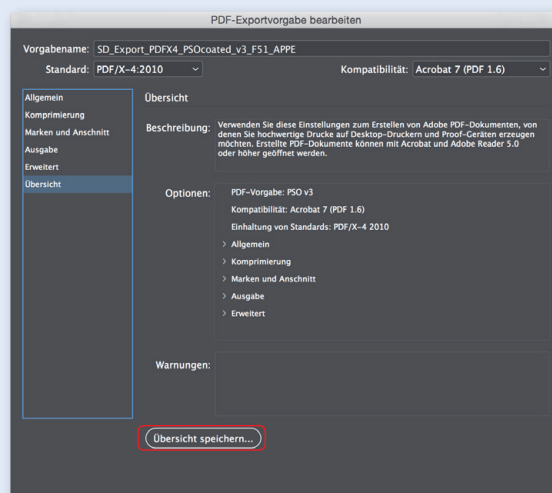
PDF-Exportvorgabe bearbeiten

Vorgabename: SD_Export_PDFX4_PSOcoated_v3_F51_APPE

Standard: PDF/X-4:2010

Kompatibilität: Acrobat 7 (PDF 1.6)

Allgemein
Komprimierung
Marken und Anschnitt
Ausgabe
Erweitert
Übersicht

Übersicht

Beschreibung: Verwenden Sie diese Einstellungen zum Erstellen von Adobe PDF-Dokumenten, von denen Sie hochwertige Drucke auf Desktop-Druckern und Proof-Geräten erzeugen möchten. Erstellte PDF-Dokumente können mit Acrobat und Adobe Reader 5.0 oder höher geöffnet werden.

Optionen: PDF-Vorgabe: PSO v3
Kompatibilität: Acrobat 7 (PDF 1.6)
Einhaltung von Standards: PDF/X-4 2010
Allgemein
Komprimierung
Marken und Anschnitt
Ausgabe
Erweitert

Warnungen:

Übersicht speichern...